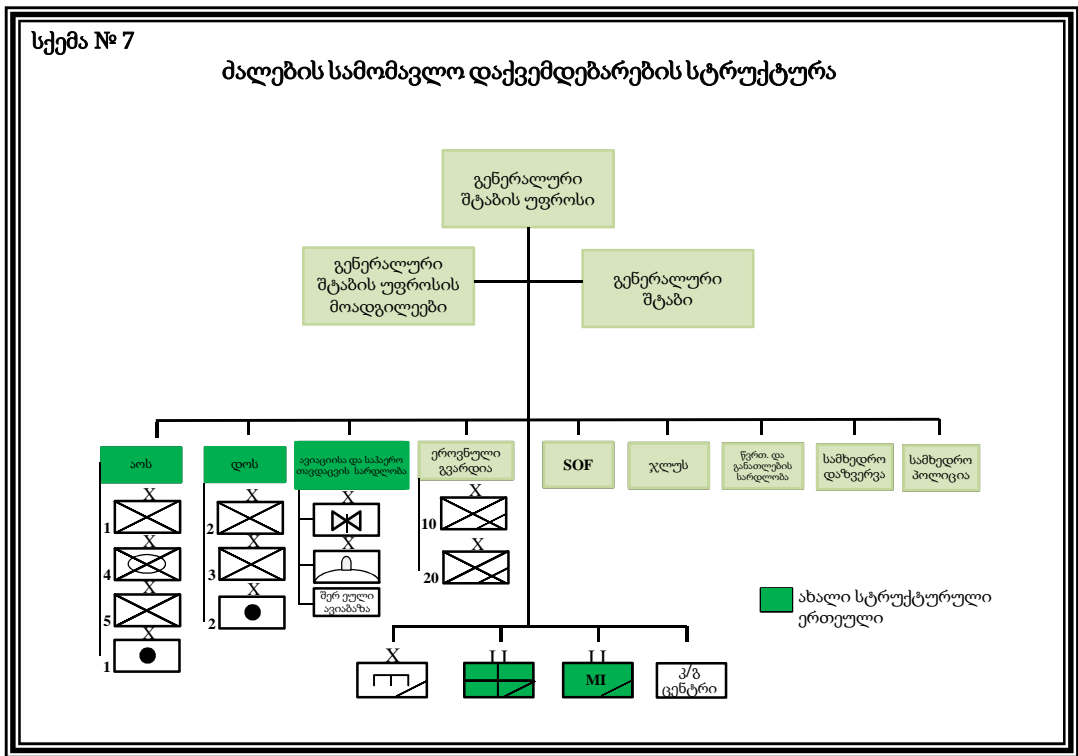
სქემა № 7

ძალების სამომავლო დაქვემდებარების სტრუქტურა

გენერალური შტაბის უფროსი

გენერალური შტაბის უფროსის მოადგილეები

გენერალური შტაბი

აოს

X
1
X
4
X
5
X
1

დოს

X
2
X
3
X
2

ავიაციისა და საჰაერო თავდაცვის სარდლობა

X
X
შერეული ავიაბაზა

ეროვნული გვარდია

X
10
X
20

SOF

ჯლუს

წვრთ. და განათლების სარდლობა

სამხედრო დაზვერვა

სამხედრო პოლიცია

ახალი სტრუქტურული ერთეული

X

II

II
MI

კ/გ ცენტრი